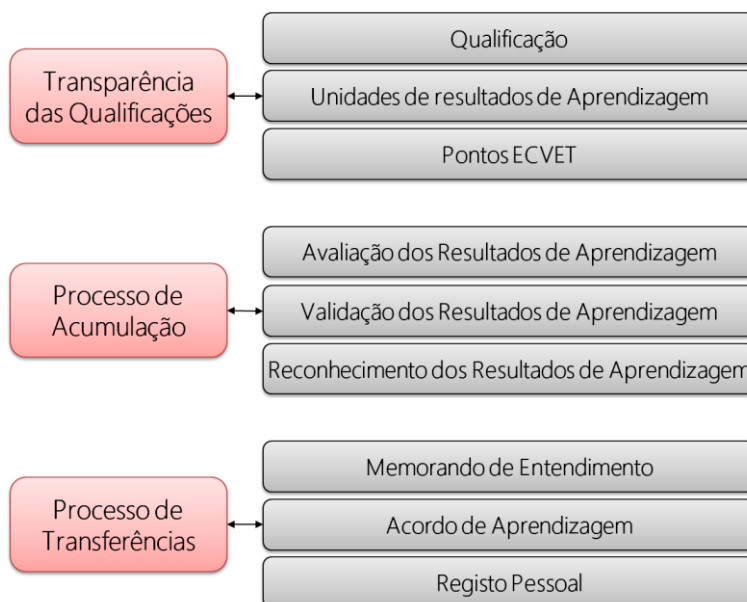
Transparência das Qualificações

Qualificação

Unidades de resultados de Aprendizagem

Pontos ECVET

Processo de Acumulação

Avaliação dos Resultados de Aprendizagem

Validação dos Resultados de Aprendizagem

Reconhecimento dos Resultados de Aprendizagem

Processo de Transferências

Memorando de Entendimento

Acordo de Aprendizagem

Registo Pessoal